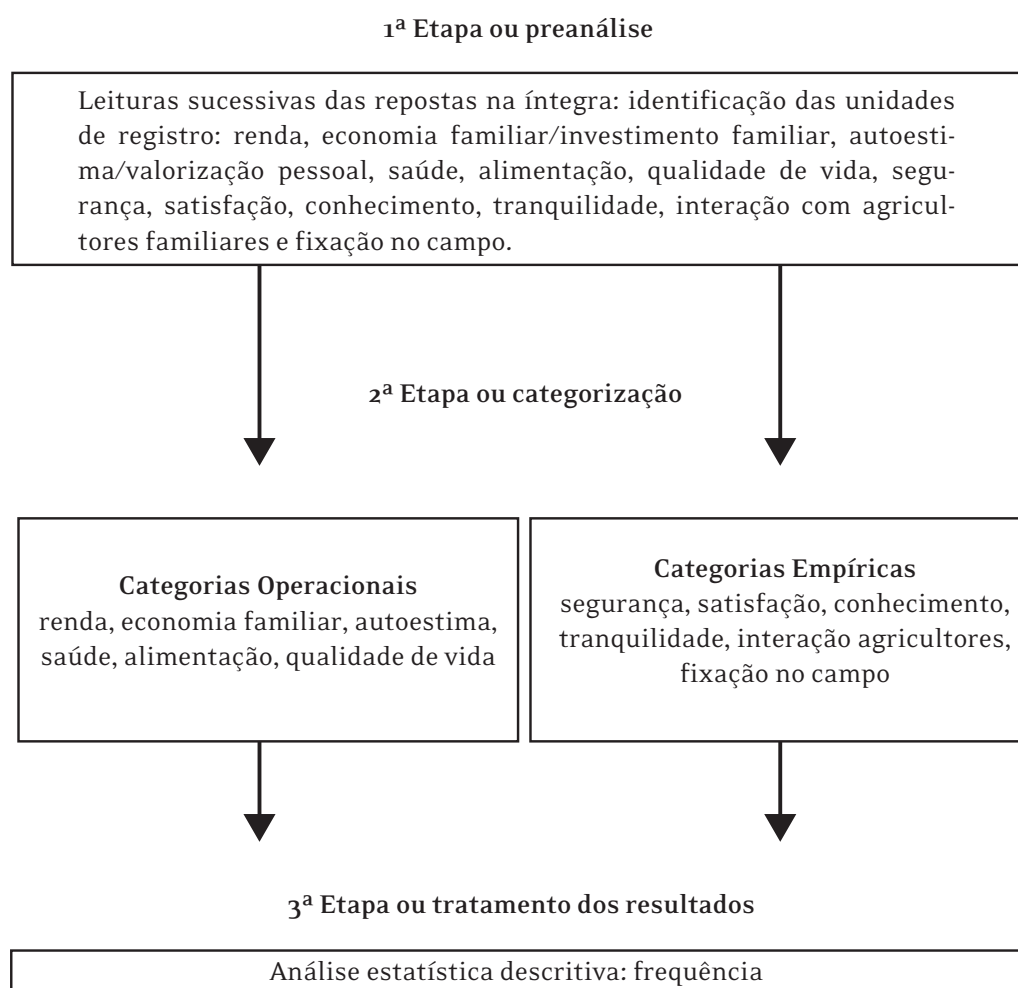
1ª Etapa ou preanálise

Leituras sucessivas das repostas na íntegra: identificação das unidades de registro: renda, economia familiar/investimento familiar, autoestima/valorização pessoal, saúde, alimentação, qualidade de vida, segurança, satisfação, conhecimento, tranquilidade, interação com agricultores familiares e fixação no campo.

2ª Etapa ou categorização

Categorias Operacionais
renda, economia familiar, autoestima, saúde, alimentação, qualidade de vida

Categorias Empíricas
segurança, satisfação, conhecimento, tranquilidade, interação agricultores, fixação no campo

3ª Etapa ou tratamento dos resultados

Análise estatística descritiva: frequência